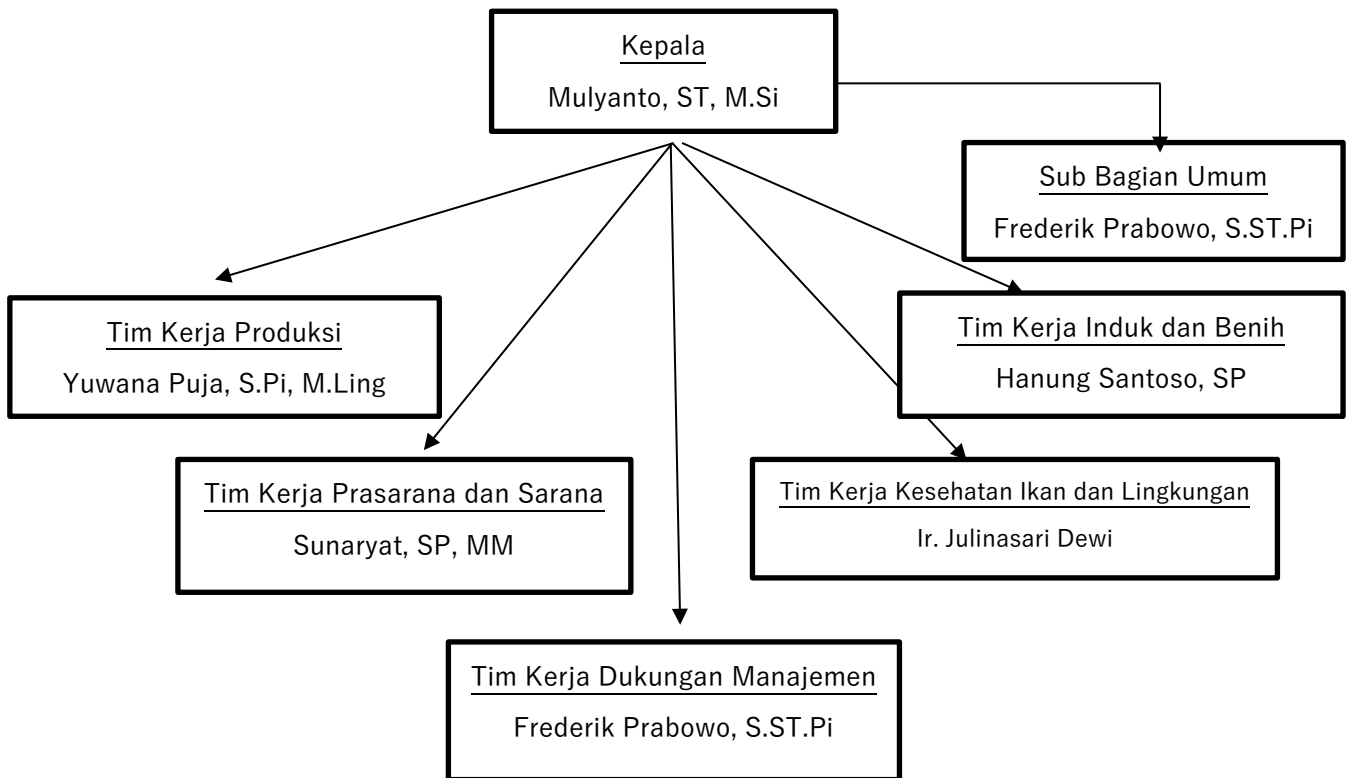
Kepala
Mulyanto, ST, M.Si

Sub Bagian Umum
Frederik Prabowo, S.ST.Pi

Tim Kerja Produksi
Yuwana Puja, S.Pi, M.Ling

Tim Kerja Induk dan Benih
Hanung Santoso, SP

Tim Kerja Prasarana dan Sarana
Sunaryat, SP, MM

Tim Kerja Kesehatan Ikan dan Lingkungan
Ir. Julinasari Dewi

Tim Kerja Dukungan Manajemen
Frederik Prabowo, S.ST.Pi